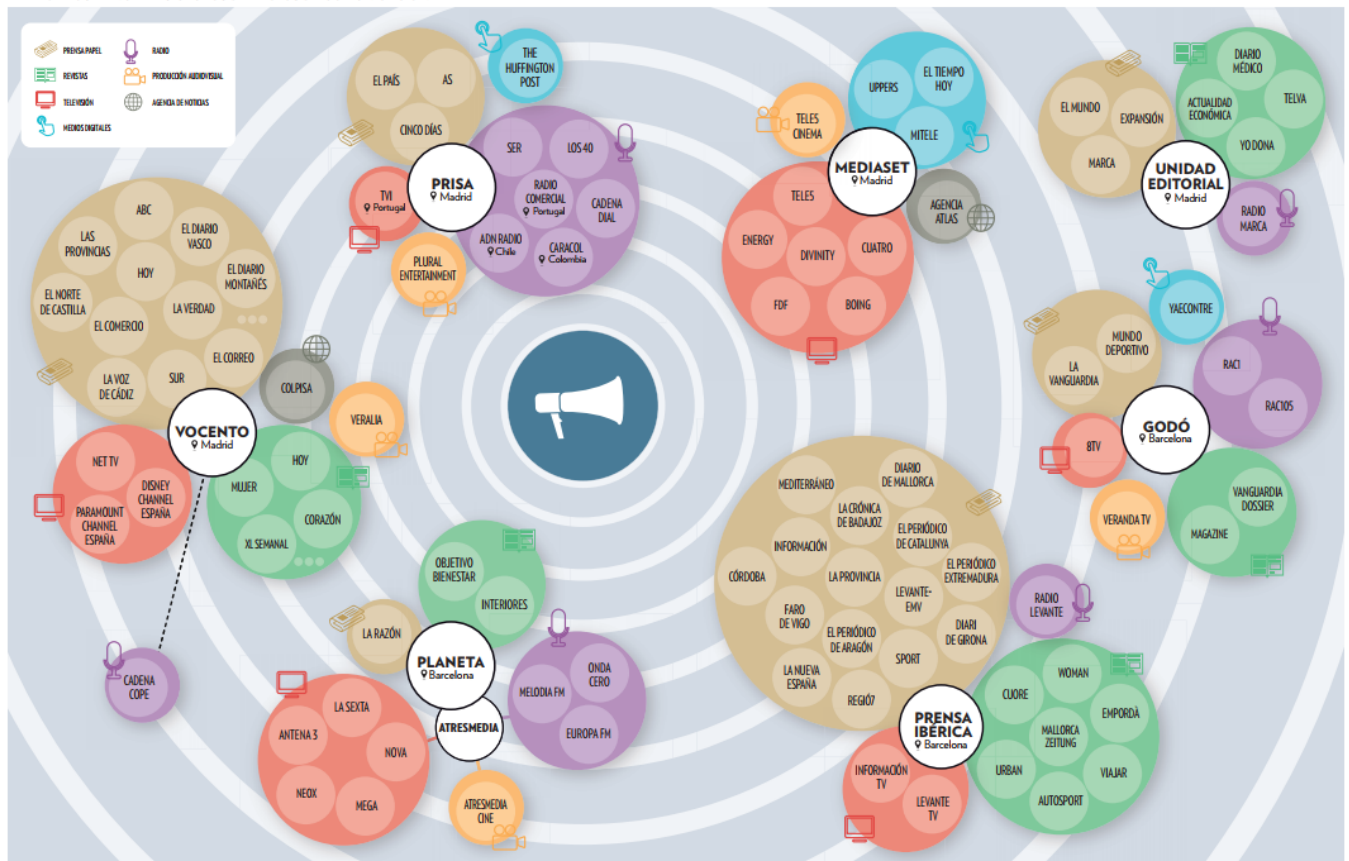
PRENSA PAPEL
RADIO
REVISTAS
PRODUCCIÓN AUDIOVISUAL
TELEVISIÓN
AGENCIA DE NOTICIAS
MEDIOS DIGITALES

EL PAÍS
AS
CINCO DÍAS
THE HUFFINGTON POST
SER
LOS 40
RADIO COMERCIAL Portugal
CADENA DIAL
ADN RADIO Chile
CARACOL Colombia
PRISA Madrid
TVI Portugal
PLURAL ENTERTAINMENT

UPPERS
EL TIEMPO HOY
MITELE
TELES CINEMA
MEDIASET Madrid
TELES
ENERGY
DIVINITY
CUATRO
FDF
BOING
AGENCIA ATLAS

EL MUNDO
EXPANSIÓN
MARCA
DIARIO MÉDICO
ACTUALIDAD ECONÓMICA
TELVA
YO DONA
UNIDAD EDITORIAL Madrid
RADIO MARCA

ABC
LAS PROVINCIAS
EL DIARIO VASCO
HOY
EL DIARIO MONTAÑÉS
EL NORTE DE CASTILLA
LA VERDAD
EL COMERCIO
EL CORREO
LA VOZ DE CÁDIZ
SUR
COLPISA
VOCENTO Madrid
VERALIA
NET TV
DISNEY CHANNEL ESPAÑA
PARAMOUNT CHANNEL ESPAÑA
HOY
MUJER
CORAZÓN
XL SEMANAL
CADENA COPE

YAECONTRE
MUNDO DEPORTIVO
LA VANGUARDIA
RAC1
RAC105
GODÓ Barcelona
8TV
VERANDA TV
VANGUARDIA DOSSIER
MAGAZINE

OBJETIVO BIENESTAR
INTERIORES
LA RAZÓN
PLANETA Barcelona
ONDA CERO
MELODIA FM
EUROPA FM
ATRESMEDIA
LA SEXTA
ANTENA 3
NOVA
NEOX
MEGA
ATRESMEDIA CINE

MEDITERRÁNEO
DIARIO DE MALLORCA
LA CRÓNICA DE BADAJOZ
INFORMACIÓN
EL PERIÓDICO DE CATALUNYA
CÓRDOBA
LA PROVINCIA
EL PERIÓDICO EXTREMADURA
LEVANTE-EMV
FARO DE VIGO
EL PERIÓDICO DE ARAGÓN
DIARI DE GIRONA
SPORT
LA NUEVA ESPAÑA
REGIÓ7
RADIO LEVANTE
PRENSA IBÉRICA Barcelona
INFORMACIÓN TV
LEVANTE TV
CUORE
WOMAN
MALLORCA ZEITUNG
EMPORDÀ
URBAN
VIAJAR
AUTOSPORT